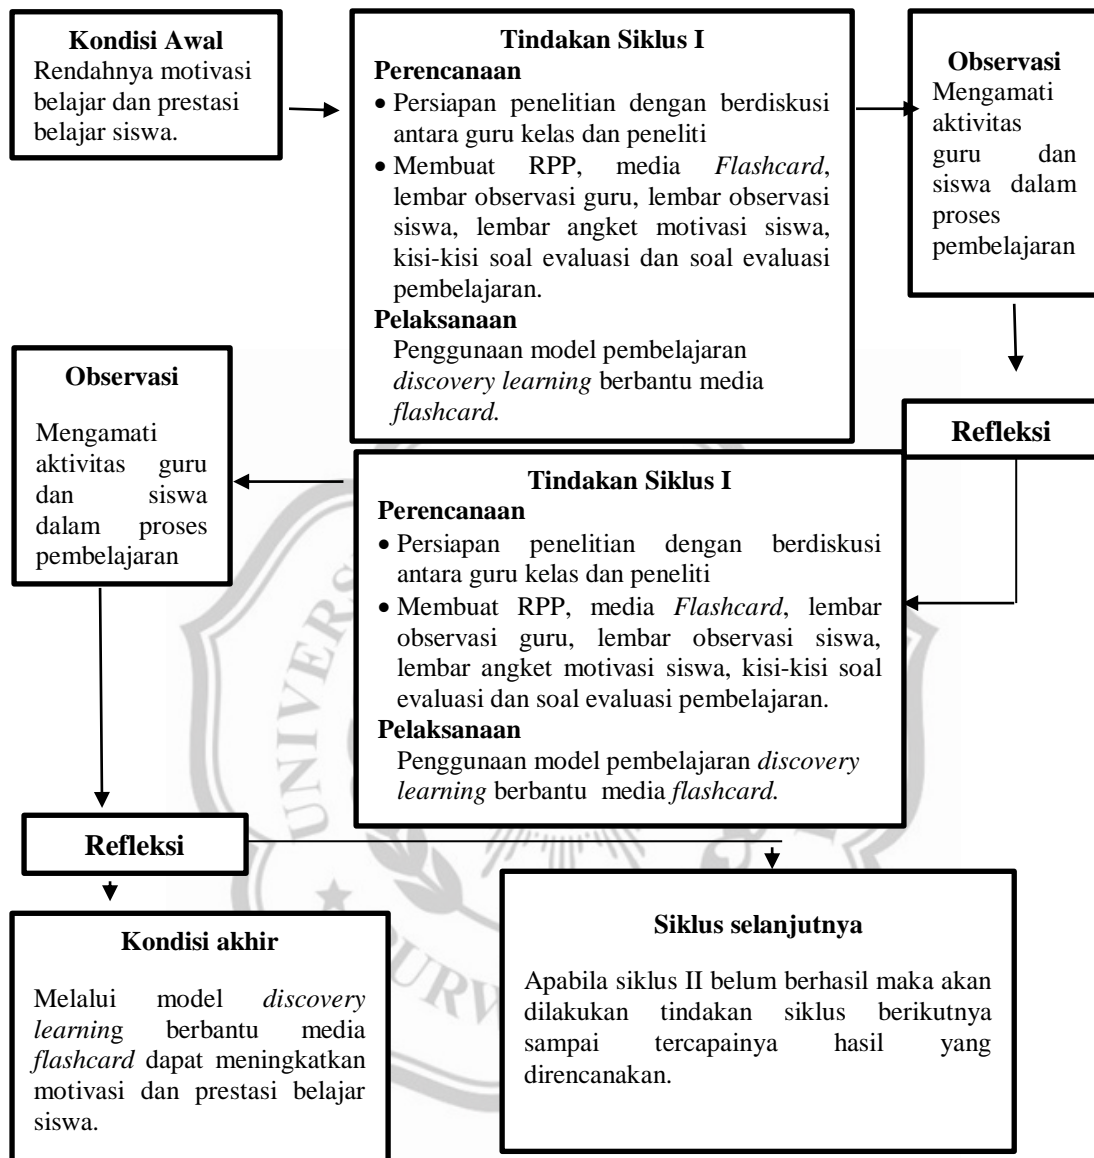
**Kondisi Awal**
Rendahnya motivasi belajar dan prestasi belajar siswa.

**Tindakan Siklus I**
**Perencanaan**
- Persiapan penelitian dengan berdiskusi antara guru kelas dan peneliti
- Membuat RPP, media *Flashcard*, lembar observasi guru, lembar observasi siswa, lembar angket motivasi siswa, kisi-kisi soal evaluasi dan soal evaluasi pembelajaran.

**Pelaksanaan**
Penggunaan model pembelajaran *discovery learning* berbantu media *flashcard.*

**Observasi**
Mengamati aktivitas guru dan siswa dalam proses pembelajaran

**Refleksi**

**Tindakan Siklus I**
**Perencanaan**
- Persiapan penelitian dengan berdiskusi antara guru kelas dan peneliti
- Membuat RPP, media *Flashcard*, lembar observasi guru, lembar observasi siswa, lembar angket motivasi siswa, kisi-kisi soal evaluasi dan soal evaluasi pembelajaran.

**Pelaksanaan**
Penggunaan model pembelajaran *discovery learning* berbantu media *flashcard.*

**Observasi**
Mengamati aktivitas guru dan siswa dalam proses pembelajaran

**Refleksi**

**Kondisi akhir**
Melalui model *discovery learnin*g berbantu media *flashcard* dapat meningkatkan motivasi dan prestasi belajar siswa.

**Siklus selanjutnya**
Apabila siklus II belum berhasil maka akan dilakukan tindakan siklus berikutnya sampai tercapainya hasil yang direncanakan.